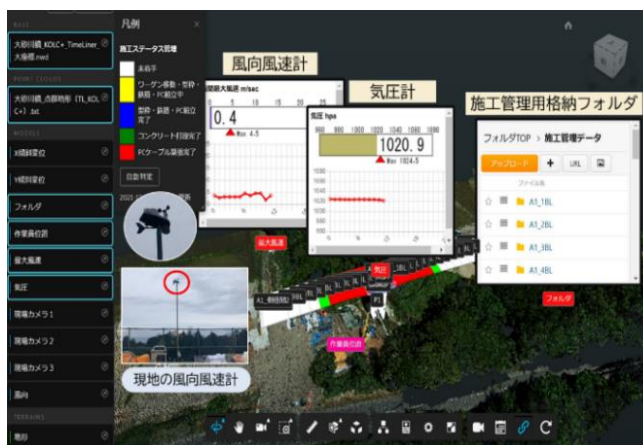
BASE
大谷川橋_KDLC+_TimeLiner_大階橋.nwd
POINT CLOUDS
大谷川橋_点群地形（TL_KDLC+）.txt
MODELS
X線測量位
Y線測量位
フォルダ
作業員位置
最大風速
気圧
現場カメラ1
現場カメラ2
現場カメラ3
風向
TERRAINS
地形

凡例
施工ステータス区域
未着手
ワーゲン移動・型枠・鉄筋・PC鋼立中
型枠・鉄筋・PC鋼立完了
コンクリート打設完了
PCケーブル緊張完了
自動判定
2025

風向風速計
瞬間最大風速 m/sec
0 5 10 15 20 25
0.4
Max 4.5

気圧計
気圧 hpa
1000 1010 1020 1030 1040 1050 1060
1020.9
Max 1024.5

施工管理用格納フォルダ
フォルダTOP > 施工管理データ
アップロード
+
URL
ファイル名
A1_1BL
A1_2BL
A1_3BL
A1_4BL

最大風速
気圧
フォルダ
作業員位置
A1_側径間

現地の風向風速計